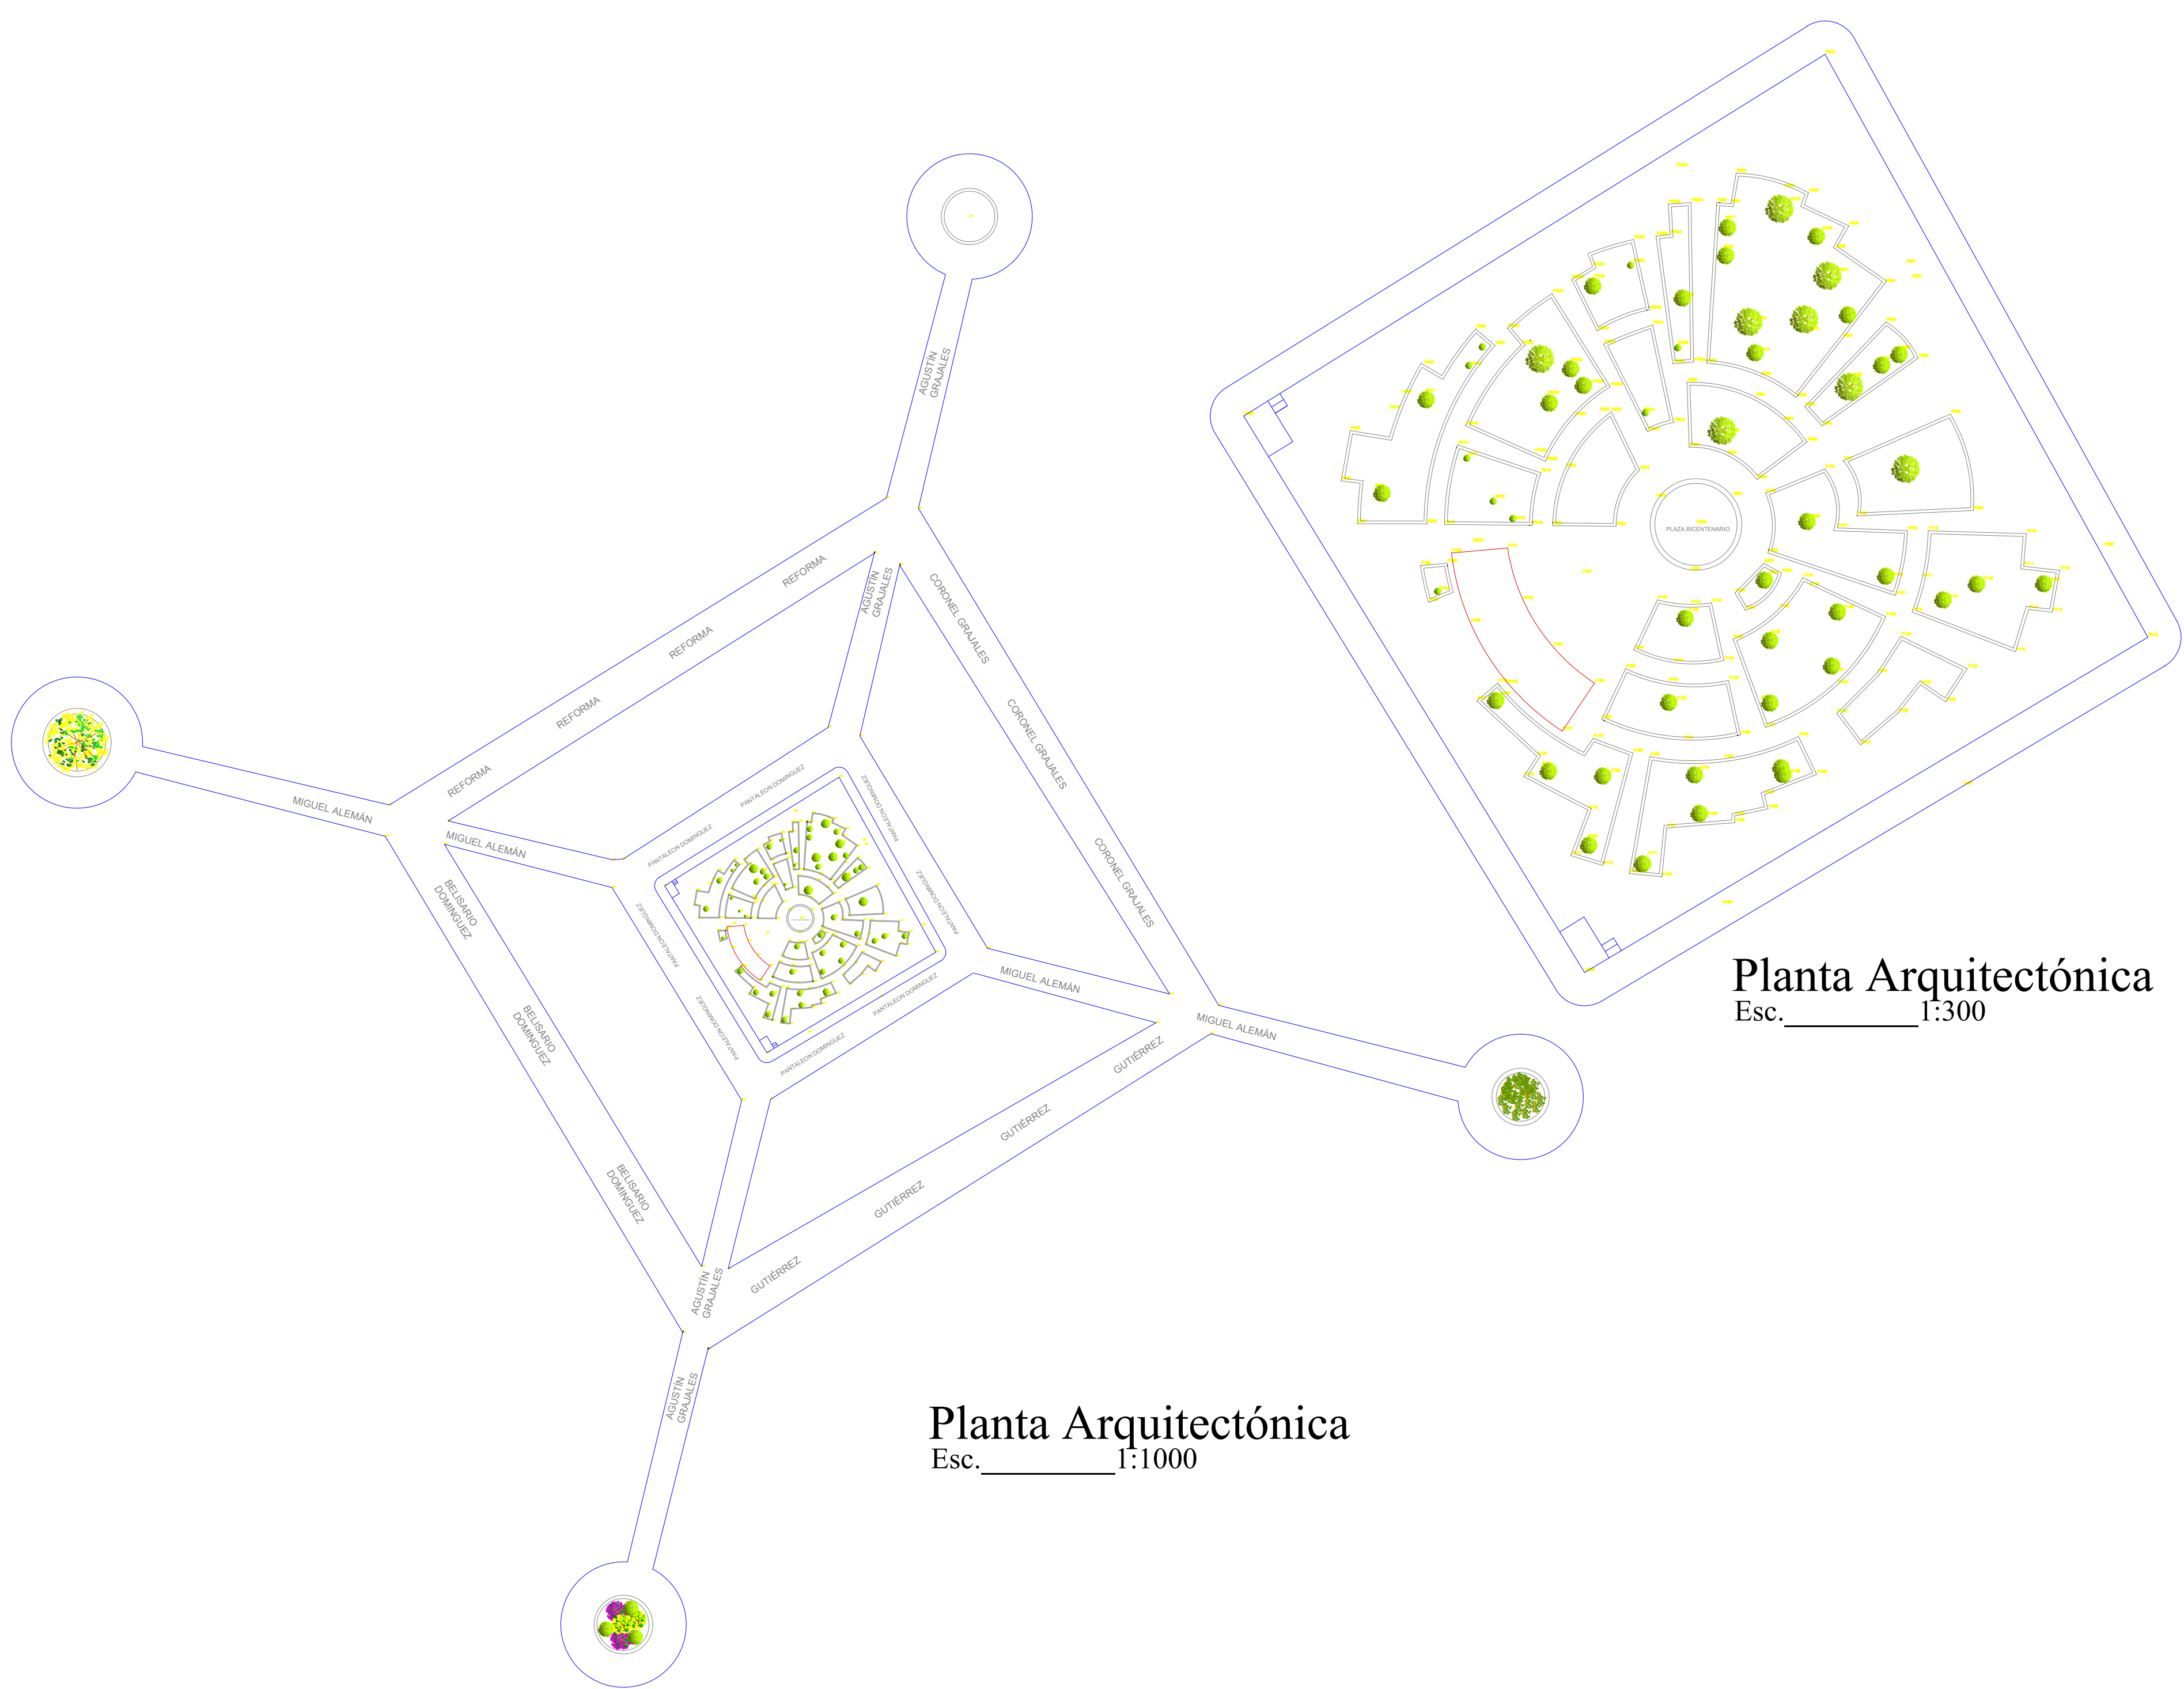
AGUSTÍN GRAJALES

REFORMA

REFORMA

REFORMA

REFORMA

AGUSTÍN GRAJALES

CORONEL GRAJALES

CORONEL GRAJALES

CORONEL GRAJALES

MIGUEL ALEMÁN

MIGUEL ALEMÁN

BELISARIO DOMINGUEZ

BELISARIO DOMINGUEZ

BELISARIO DOMINGUEZ

PANTALEON DOMINGUEZ

PANTALEON DOMINGUEZ

PANTALEON DOMINGUEZ

PANTALEON DOMINGUEZ

PANTALEON DOMINGUEZ

PANTALEON DOMINGUEZ

PANTALEON DOMINGUEZ

PANTALEON DOMINGUEZ

MIGUEL ALEMÁN

MIGUEL ALEMÁN

GUTIÉRREZ

GUTIÉRREZ

GUTIÉRREZ

GUTIÉRREZ

AGUSTÍN GRAJALES

AGUSTÍN GRAJALES

PLAZA BICENTENARIO

Planta Arquitectónica
Esc.________1:300

Planta Arquitectónica
Esc.________1:1000